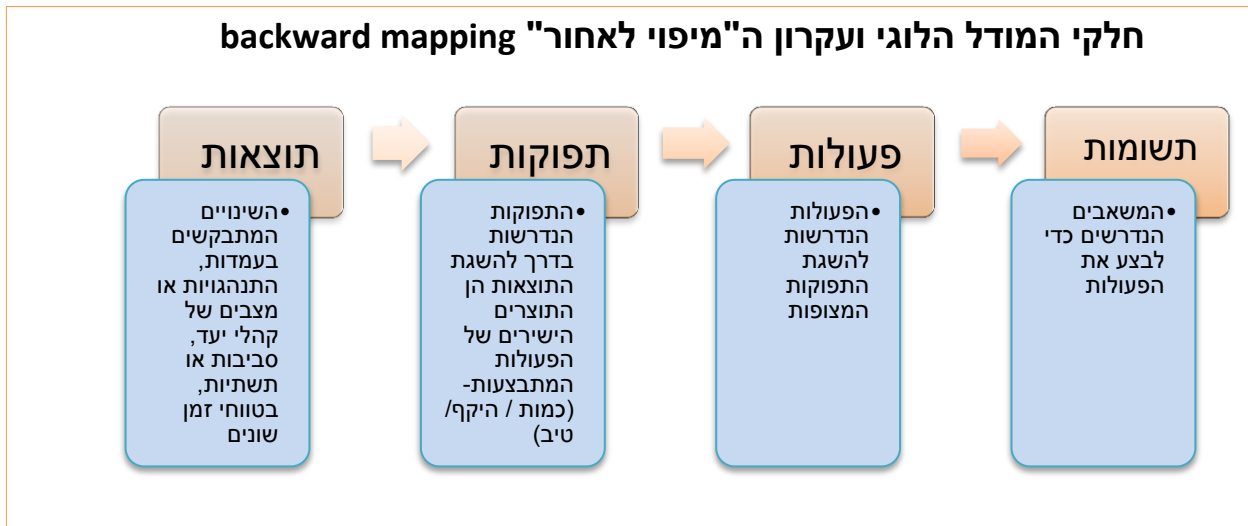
חלקי המודל הלוגי ועקרון ה"מיפוי לאחור" backward mapping

תשומות

• המשאבים הנדרשים כדי לבצע את הפעולות

פעולות

• הפעולות הנדרשות להשגת התפוקות המצופות

תפוקות

• התפוקות הנדרשות בדרך להשגת התוצאות הן התוצרים הישירים של הפעולות המתבצעות- (כמות / היקף/ טיב)

תוצאות

• השינויים המתבקשים בעמדות, התנהגויות או מצבים של קהלי יעד, סביבות או תשתיות, בטווחי זמן שונים